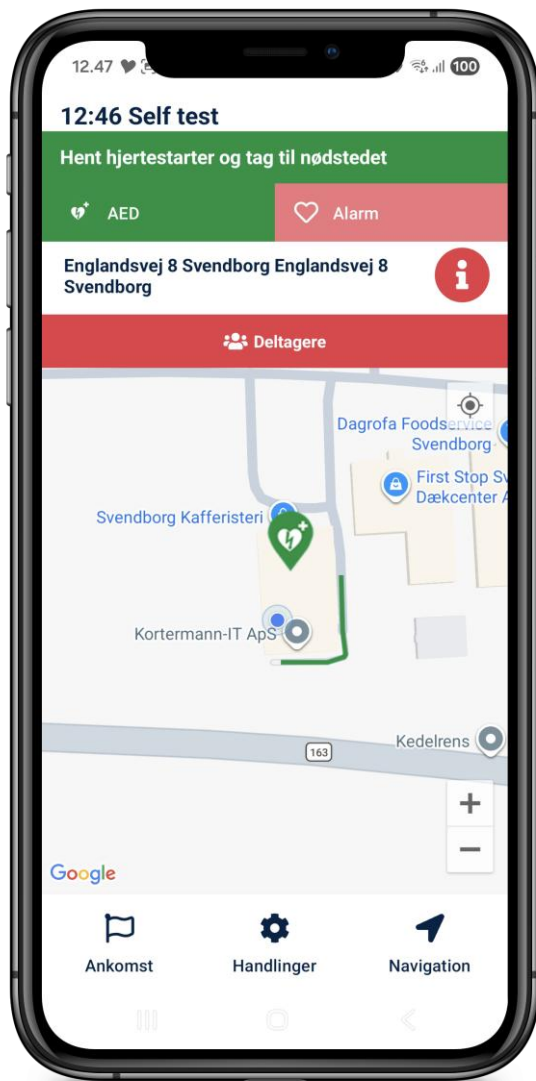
12.47

100

12:46 Self test

Hent hjertestarter og tag til nødstedet

AED

Alarm

Englandsvej 8 Svendborg Englandsvej 8 Svendborg

Deltagere

Dagrofa Foodservice Svendborg

First Stop Sv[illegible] Dækcenter A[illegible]

Svendborg Kafferisteri

Kortermann-IT ApS

Kedelrens

163

+

−

Google

Ankomst

Handlinger

Navigation